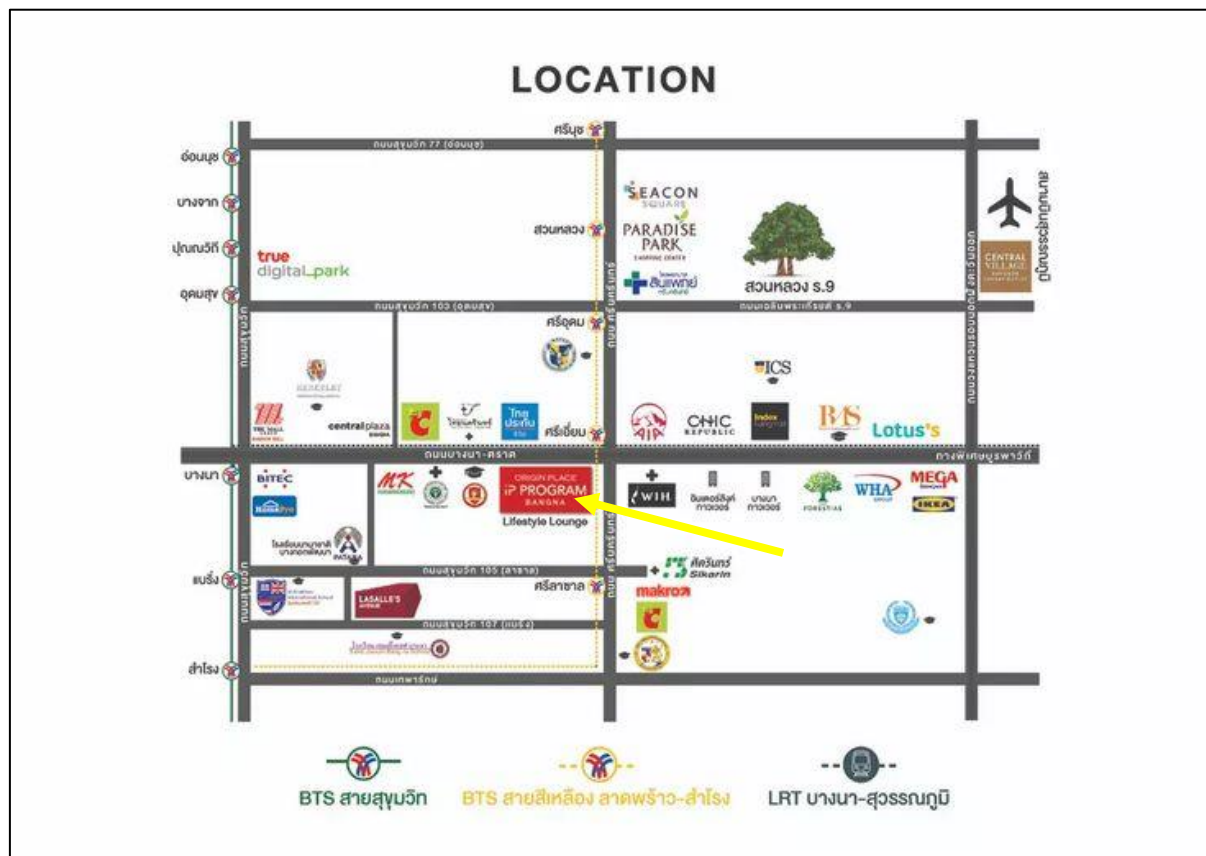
LOCATION

ศรีนุช
ถนนสุขุมวิท 77 (อ่อนนุช)
อ่อนนุช
บางจาก
ปุณณวิถี
อุดมสุข
สวนหลวง
ศรีอุดม
ศรีเอี่ยม
SEACON SQUARE
PARADISE PARK
สมิติเวช
สวนหลวง ร.9
ท่าอากาศยานสุวรรณภูมิ
CENTRAL VILLAGE
true digital_park
ถนนสุขุมวิท 103 (อุดมสุข)
ถนนเฉลิมพระเกียรติ ร.9
ICS
centralplaza
ไทยประกัน
AIA
CHIC REPUBLIC
index
BMS
Lotus's
ถนนบางนา-ตราด
ถนนศรีนครินทร์
ถนนกาญจนาภิเษก
กาญจนาภิเษก
บางนา
BITEC
HomePro
MK
ORIGIN PLACE
iP PROGRAM
BANGNA
Lifestyle Lounge
WIH
อินเตอร์ลิงค์ ทาวเวอร์
บางนา ทาวเวอร์
FORESTIAS
WHA
MEGA
IKEA
PATANA
ถนนสุขุมวิท 105 (ลาซาล)
แบริ่ง
ศรีลาซาล
ศิครินทร์ Sikarin
makro
LASALLE'S AVENUE
ถนนสุขุมวิท 107 (แบริ่ง)
สำโรง
ถนนเทพารักษ์
ถนนสุขุมวิท

BTS สายสุขุมวิท
BTS สายสีเหลือง ลาดพร้าว-สำโรง
LRT บางนา-สุวรรณภูมิ